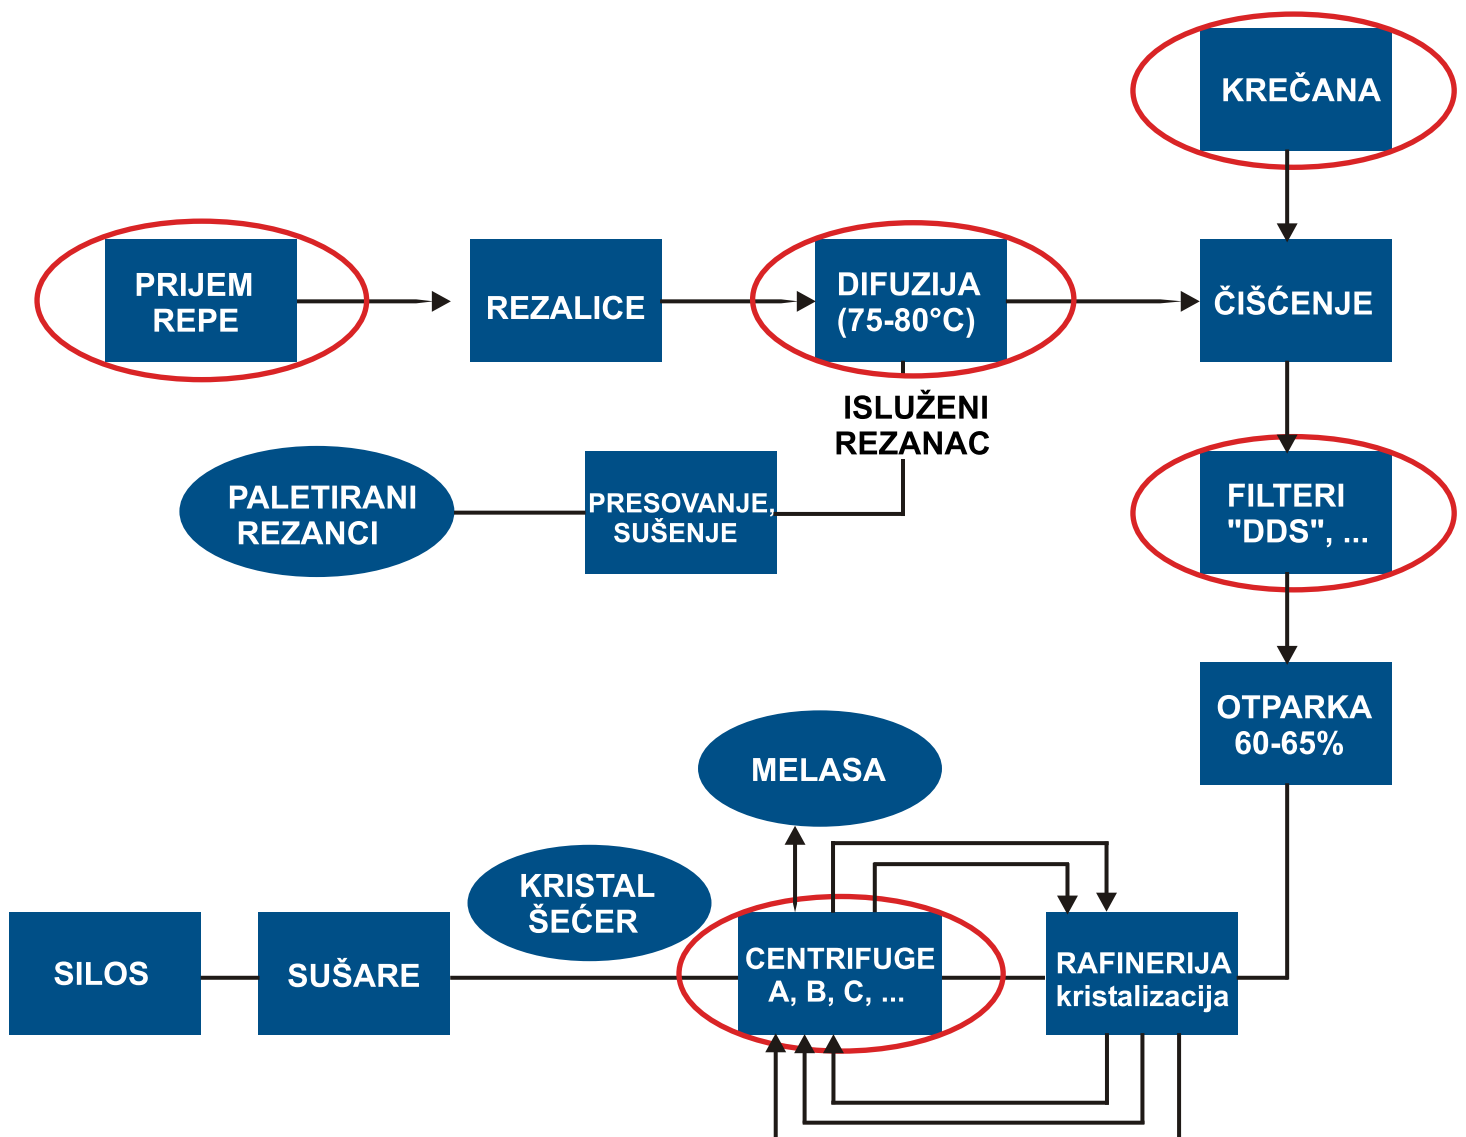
KREČANA

PRIJEM REPE

REZALICE

DIFUZIJA (75-80°C)

ČIŠĆENJE

ISLUŽENI REZANAC

PALETIRANI REZANCI

PRESOVANJE, SUŠENJE

FILTERI "DDS", ...

OTPARKA 60-65%

MELASA

KRISTAL ŠEĆER

SILOS

SUŠARE

CENTRIFUGE A, B, C, ...

RAFINERIJA kristalizacija